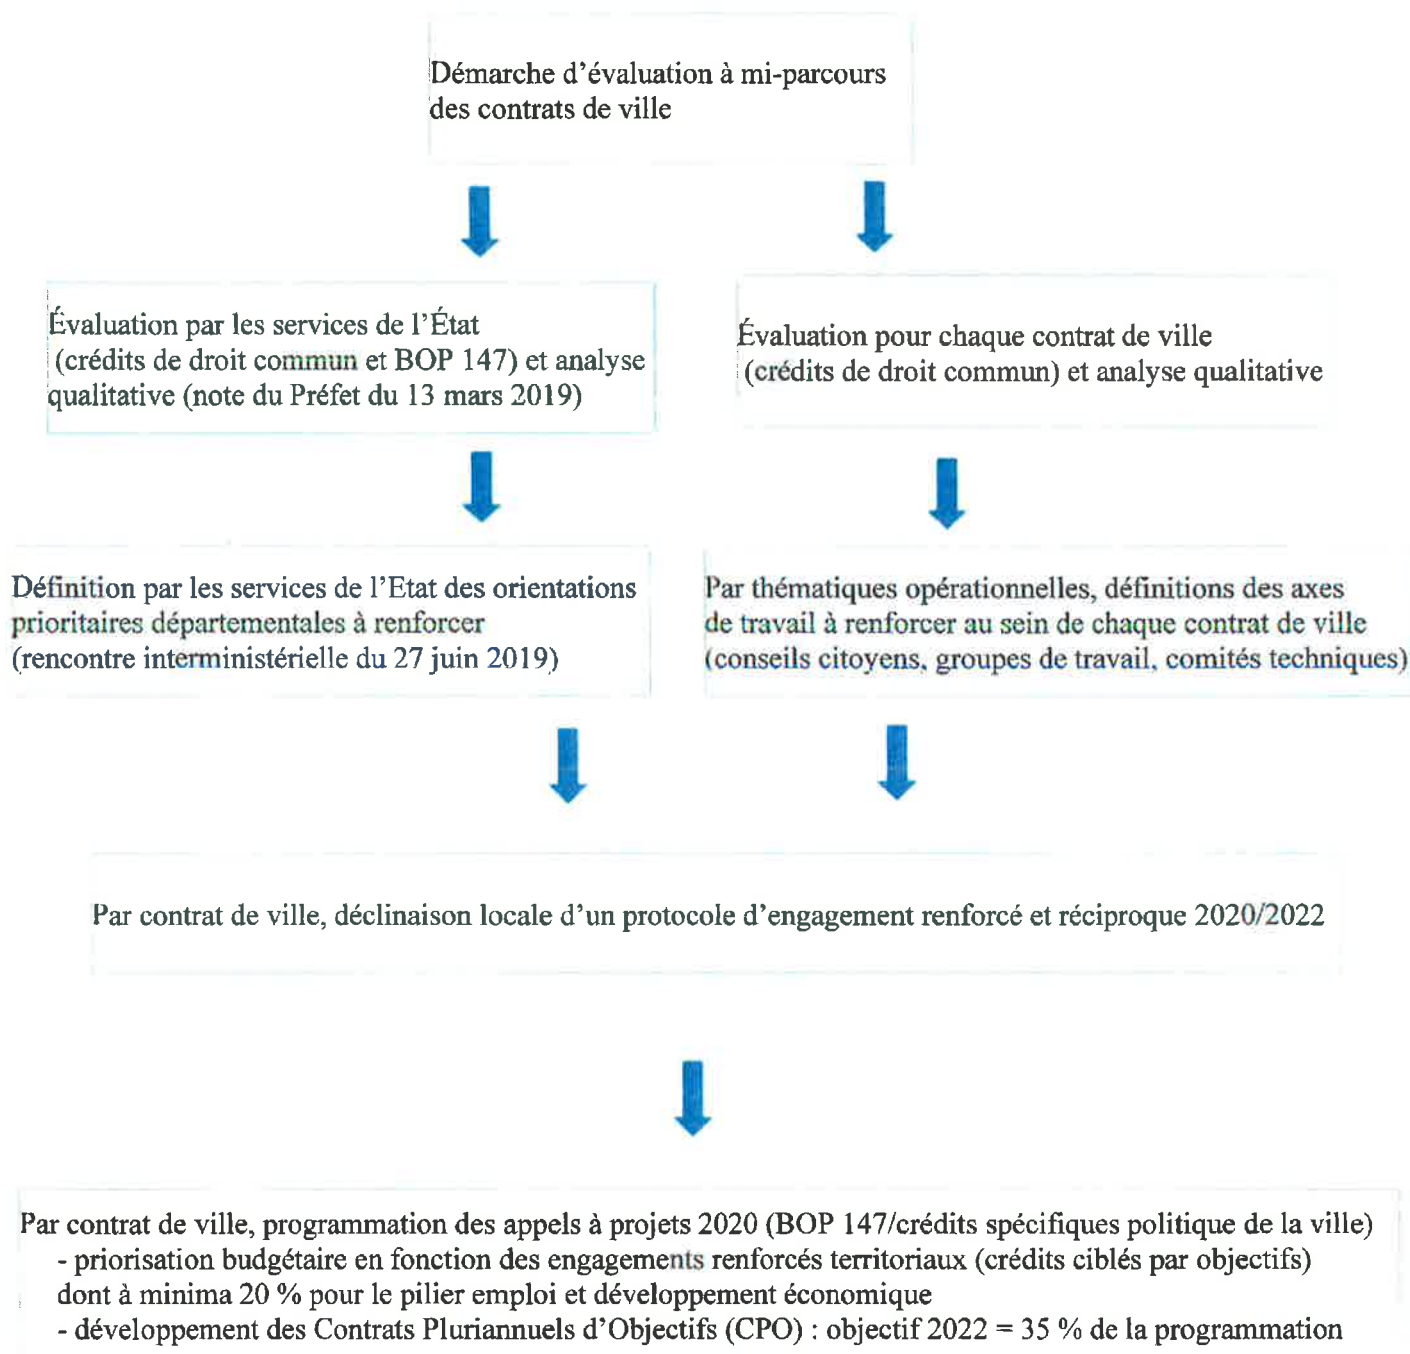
Démarche d'évaluation à mi-parcours des contrats de ville

Évaluation par les services de l'État (crédits de droit commun et BOP 147) et analyse qualitative (note du Préfet du 13 mars 2019)

Évaluation pour chaque contrat de ville (crédits de droit commun) et analyse qualitative

Définition par les services de l'Etat des orientations prioritaires départementales à renforcer (rencontre interministérielle du 27 juin 2019)

Par thématiques opérationnelles, définitions des axes de travail à renforcer au sein de chaque contrat de ville (conseils citoyens, groupes de travail, comités techniques)

Par contrat de ville, déclinaison locale d'un protocole d'engagement renforcé et réciproque 2020/2022

Par contrat de ville, programmation des appels à projets 2020 (BOP 147/crédits spécifiques politique de la ville)
- priorisation budgétaire en fonction des engagements renforcés territoriaux (crédits ciblés par objectifs) dont à minima 20 % pour le pilier emploi et développement économique
- développement des Contrats Pluriannuels d'Objectifs (CPO) : objectif 2022 = 35 % de la programmation